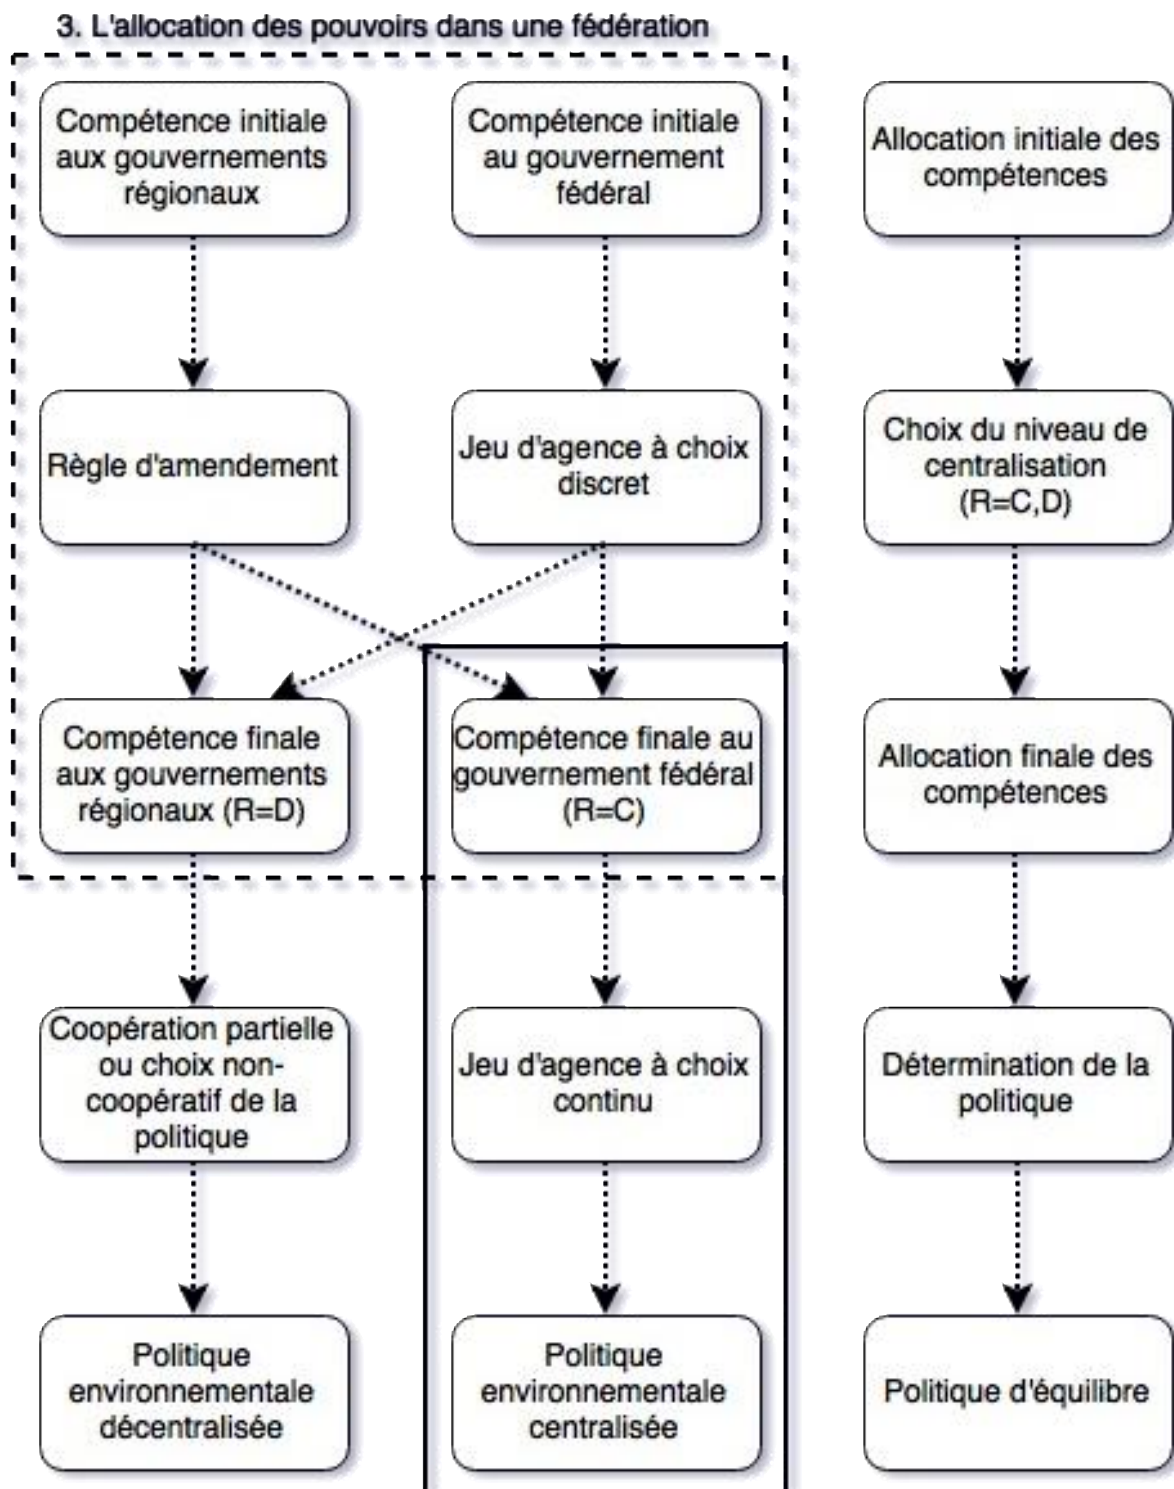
3. L'allocation des pouvoirs dans une fédération

Compétence initiale aux gouvernements régionaux

Règle d'amendement

Compétence finale aux gouvernements régionaux (R=D)

Coopération partielle ou choix non-coopératif de la politique

Politique environnementale décentralisée

Compétence initiale au gouvernement fédéral

Jeu d'agence à choix discret

Compétence finale au gouvernement fédéral (R=C)

Jeu d'agence à choix continu

Politique environnementale centralisée

Allocation initiale des compétences

Choix du niveau de centralisation (R=C,D)

Allocation finale des compétences

Détermination de la politique

Politique d'équilibre